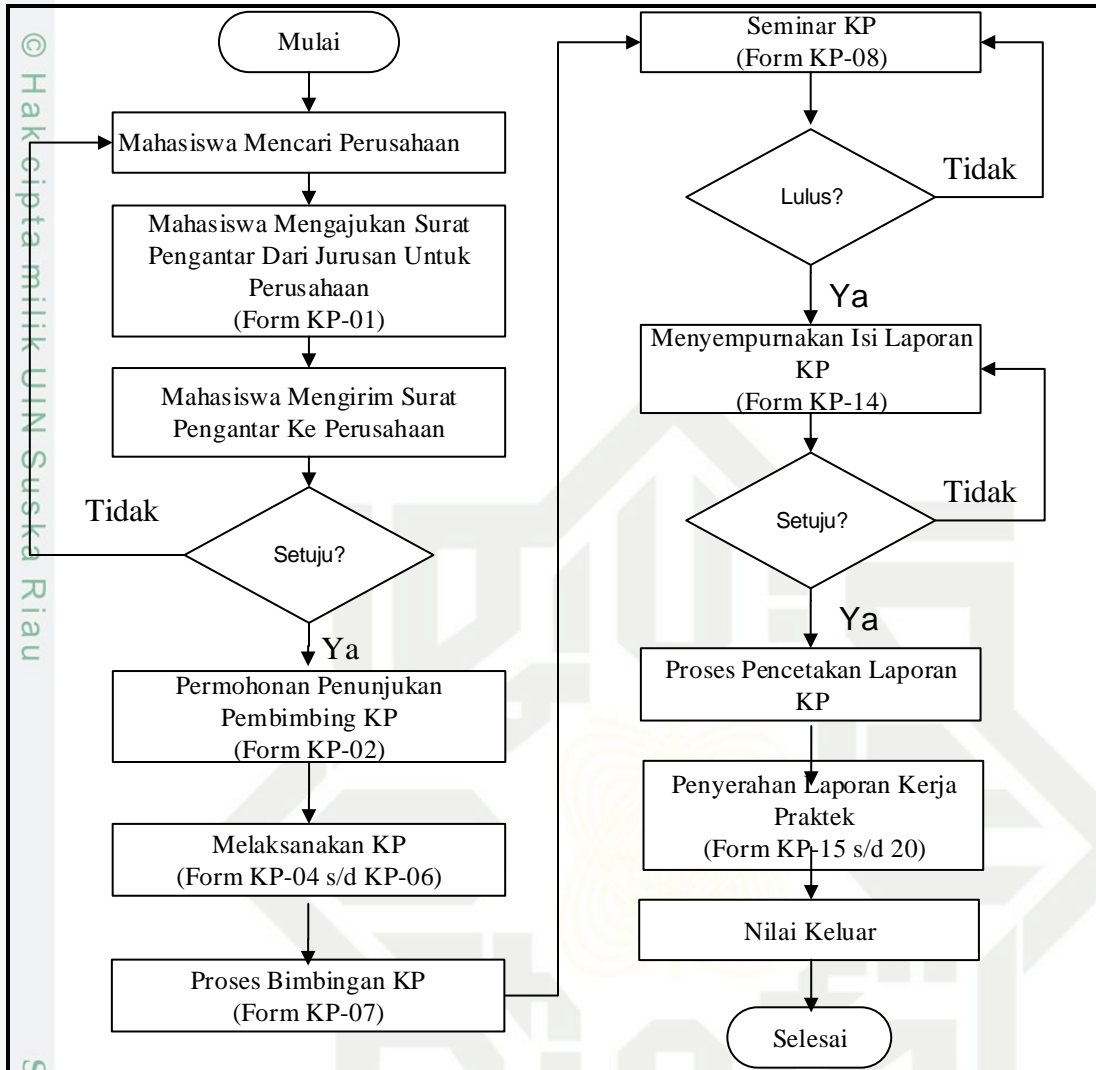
© Hak cipta milik UIN Suska Riau

Mulai

Mahasiswa Mencari Perusahaan

Mahasiswa Mengajukan Surat Pengantar Dari Jurusan Untuk Perusahaan (Form KP-01)

Mahasiswa Mengirim Surat Pengantar Ke Perusahaan

Tidak

Setuju?

Ya

Permohonan Penunjukan Pembimbing KP (Form KP-02)

Melaksanakan KP (Form KP-04 s/d KP-06)

Proses Bimbingan KP (Form KP-07)

Seminar KP (Form KP-08)

Lulus?

Tidak

Ya

Menyempurnakan Isi Laporan KP (Form KP-14)

Setuju?

Tidak

Ya

Proses Pencetakan Laporan KP

Penyerahan Laporan Kerja Praktek (Form KP-15 s/d 20)

Nilai Keluar

Selesai

S